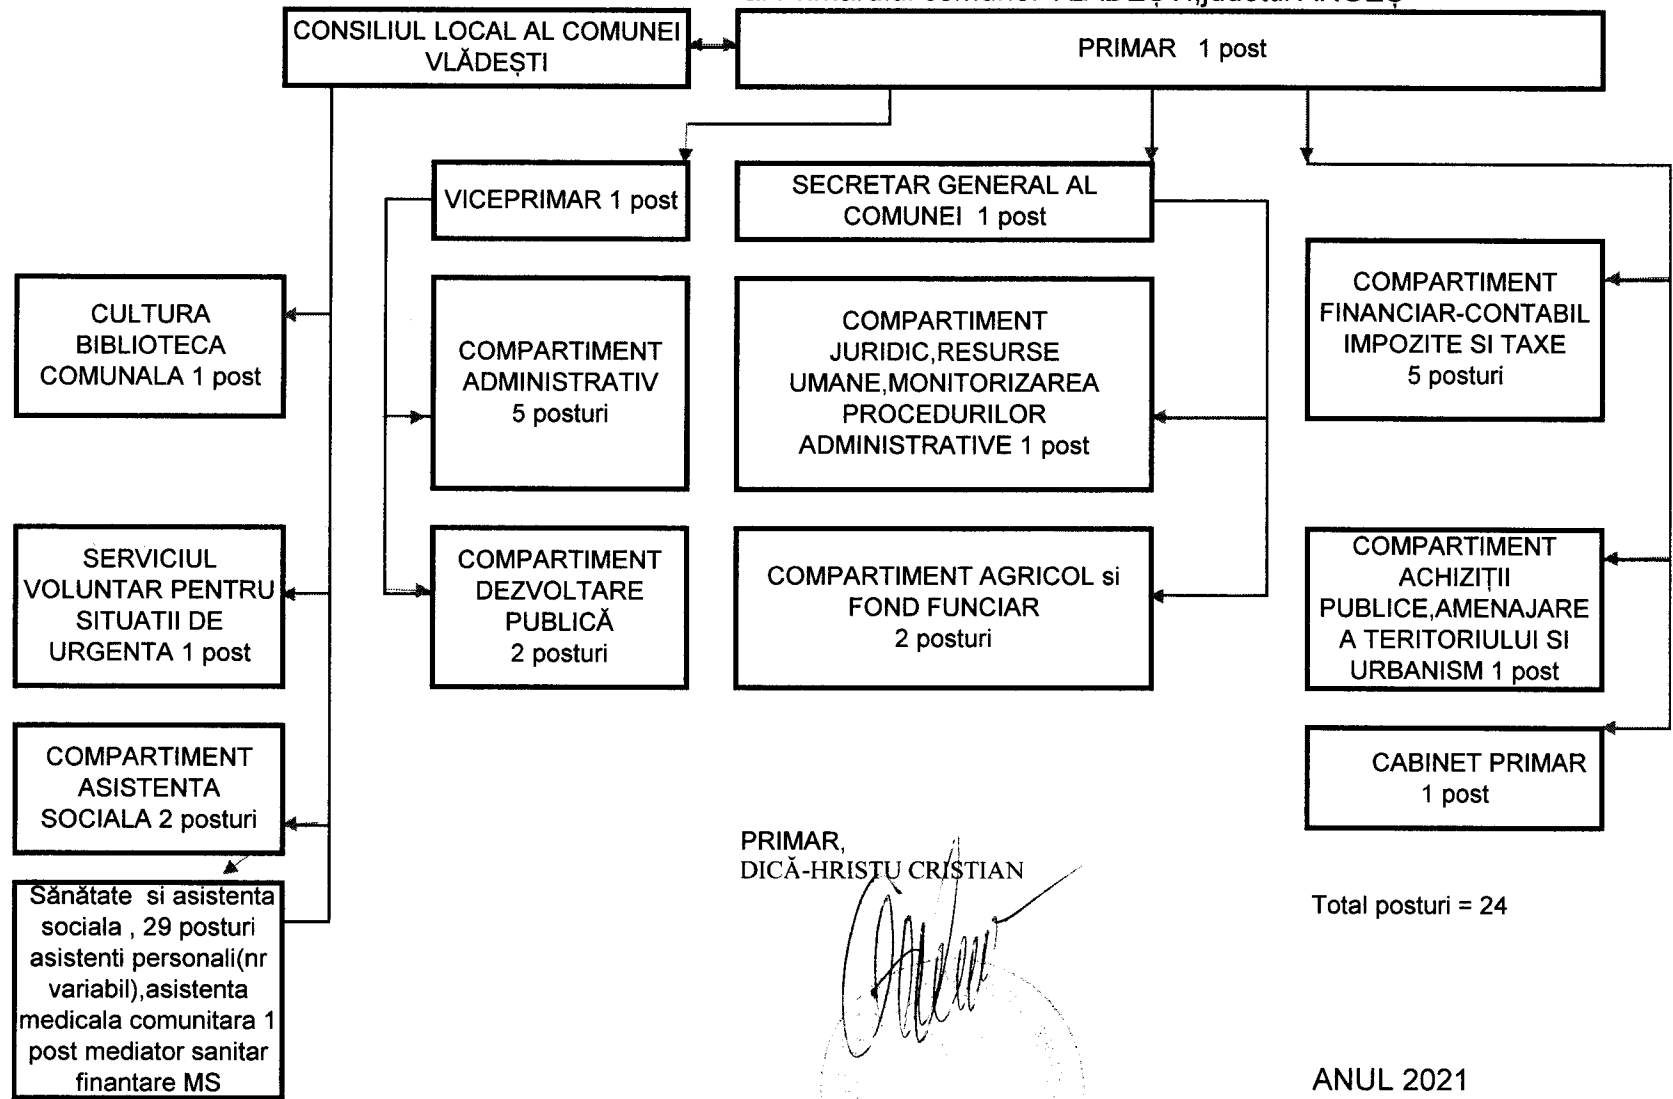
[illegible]

CONSILIUL LOCAL AL COMUNEI VLĂDEȘTI

PRIMAR 1 post

VICEPRIMAR 1 post

SECRETAR GENERAL AL COMUNEI 1 post

CULTURA BIBLIOTECA COMUNALA 1 post

COMPARTIMENT ADMINISTRATIV 5 posturi

COMPARTIMENT JURIDIC,RESURSE UMANE,MONITORIZAREA PROCEDURILOR ADMINISTRATIVE 1 post

COMPARTIMENT FINANCIAR-CONTABIL IMPOZITE SI TAXE 5 posturi

SERVICIUL VOLUNTAR PENTRU SITUATII DE URGENTA 1 post

COMPARTIMENT DEZVOLTARE PUBLICĂ 2 posturi

COMPARTIMENT AGRICOL si FOND FUNCIAR 2 posturi

COMPARTIMENT ACHIZIȚII PUBLICE,AMENAJARE A TERITORIULUI SI URBANISM 1 post

COMPARTIMENT ASISTENTA SOCIALA 2 posturi

CABINET PRIMAR 1 post

Sănătate si asistenta sociala , 29 posturi asistenti personali(nr variabil),asistenta medicala comunitara 1 post mediator sanitar finantare MS

PRIMAR,
DICĂ-HRISTU CRISTIAN

Total posturi = 24

ANUL 2021